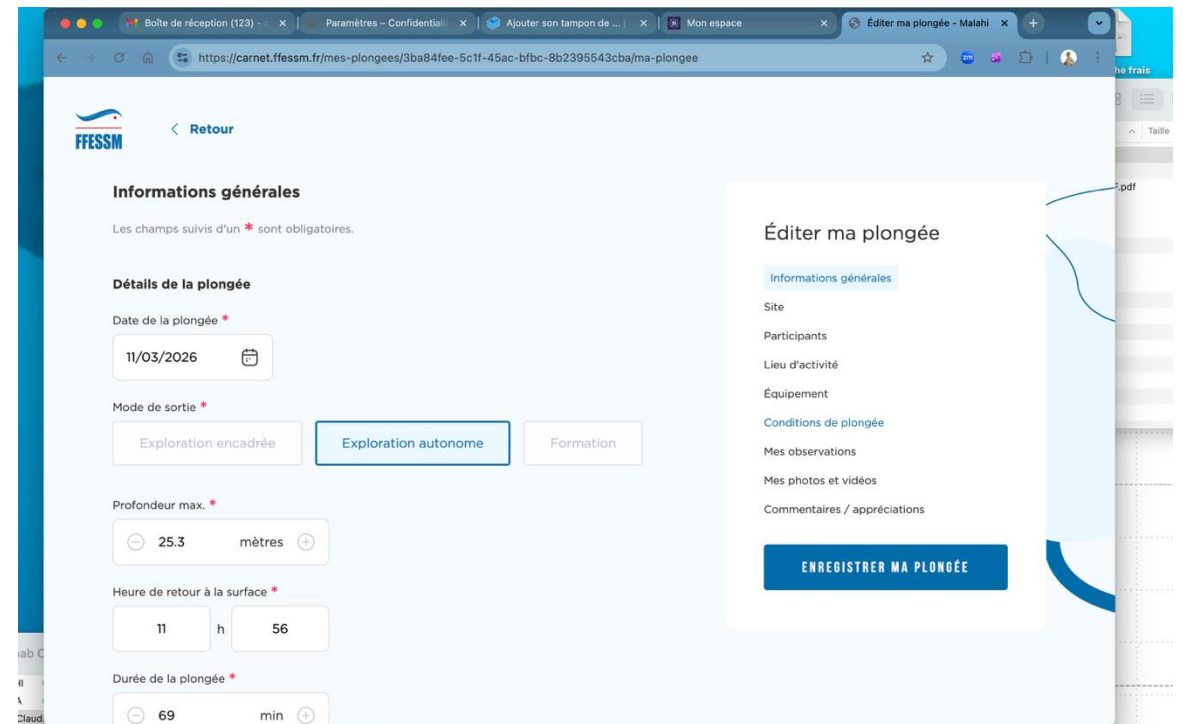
Boîte de réception (123) - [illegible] ×
Paramètres – Confidentiali ×
Ajouter son tampon de ... ×
Mon espace ×
Éditer ma plongée - Malahi ×

https://carnet.ffessm.fr/mes-plongees/3ba84fee-5c1f-45ac-bfbc-8b2395543cba/ma-plongee

FFESSM
< Retour

Informations générales

Les champs suivis d'un * sont obligatoires.

Détails de la plongée

Date de la plongée *
11/03/2026

Mode de sortie *
Exploration encadrée
Exploration autonome
Formation

Profondeur max. *
25.3 mètres

Heure de retour à la surface *
11 h 56

Durée de la plongée *
69 min

Éditer ma plongée

Informations générales
Site
Participants
Lieu d'activité
Équipement
Conditions de plongée
Mes observations
Mes photos et vidéos
Commentaires / appréciations

ENREGISTRER MA PLONGÉE

he frais
Taille
.pdf
ab C
Claud